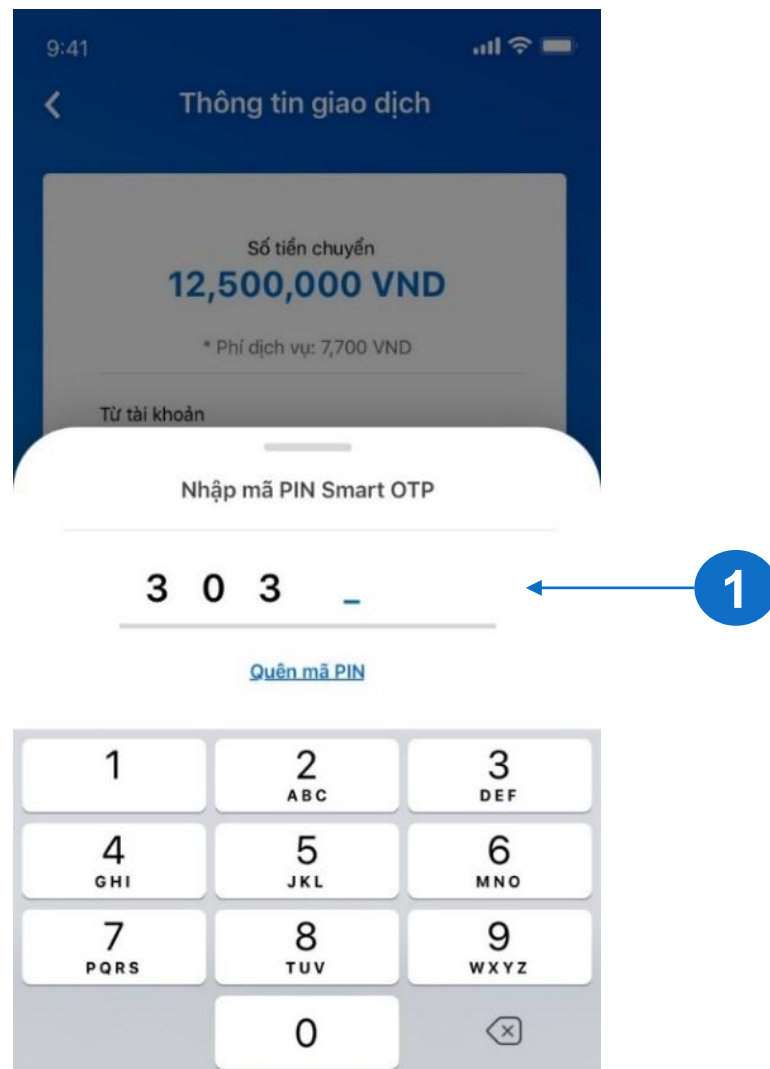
9:41

Thông tin giao dịch

Số tiền chuyển
12,500,000 VND

* Phí dịch vụ: 7,700 VND

Từ tài khoản

Nhập mã PIN Smart OTP

3 0 3 _

1

Quên mã PIN

| 1 | 2 ABC | 3 DEF |
|---|---|---|
| 4 GHI | 5 JKL | 6 MNO |
| 7 PQRS | 8 TUV | 9 WXYZ |
| | 0 | |